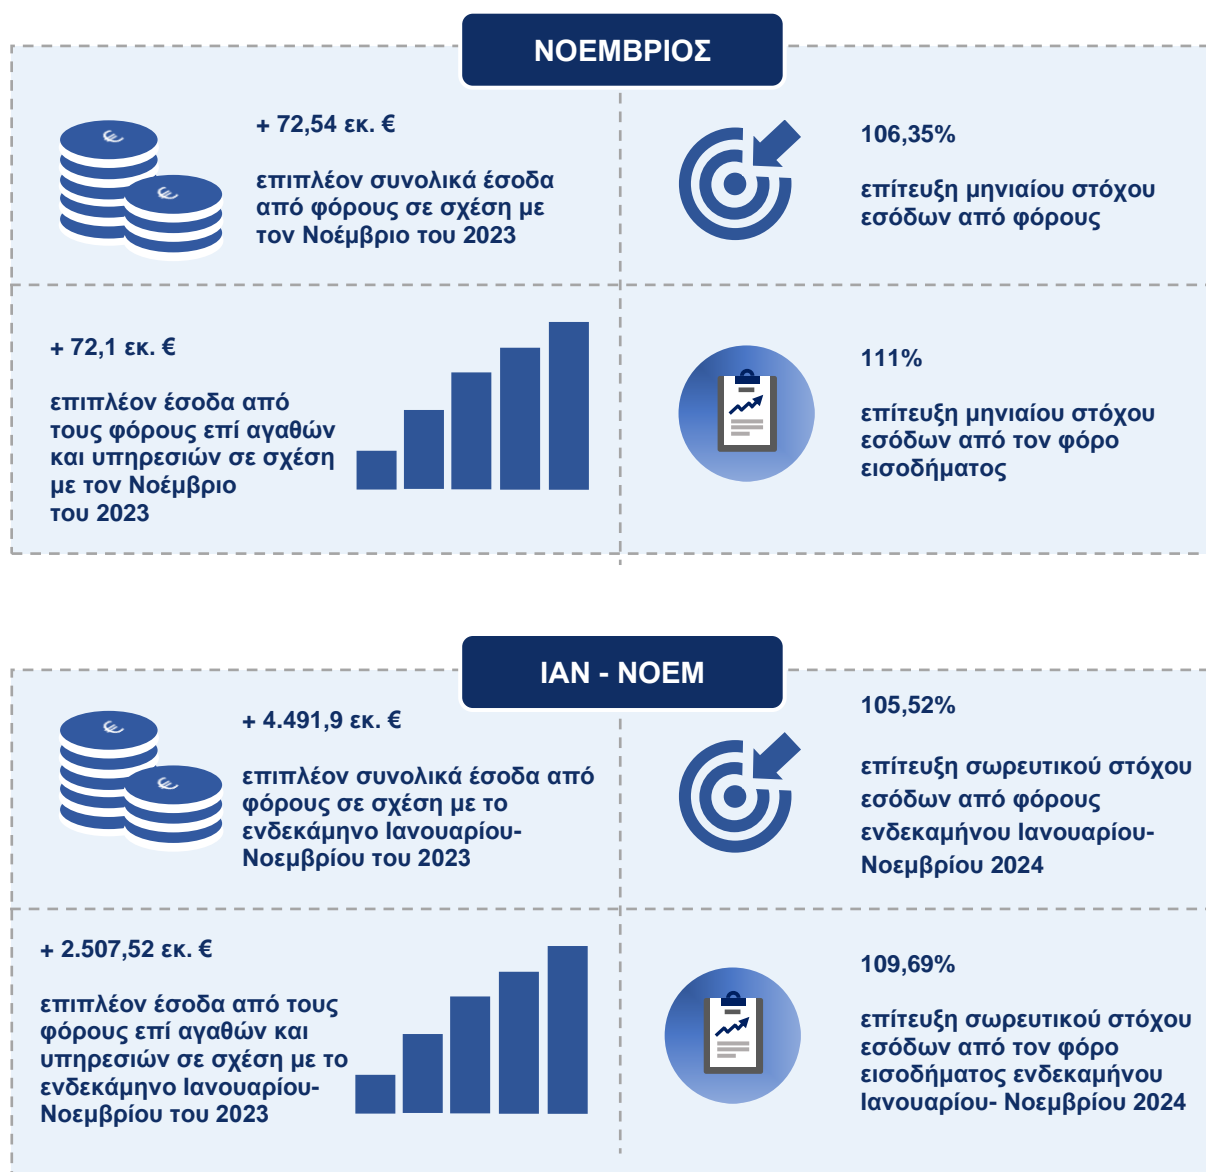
ΝΟΕΜΒΡΙΟΣ

+ 72,54 εκ. €

επιπλέον συνολικά έσοδα από φόρους σε σχέση με τον Νοέμβριο του 2023

106,35%

επίτευξη μηνιαίου στόχου εσόδων από φόρους

+ 72,1 εκ. €

επιπλέον έσοδα από τους φόρους επί αγαθών και υπηρεσιών σε σχέση με τον Νοέμβριο του 2023

111%

επίτευξη μηνιαίου στόχου εσόδων από τον φόρο εισοδήματος

ΙΑΝ - ΝΟΕΜ

+ 4.491,9 εκ. €

επιπλέον συνολικά έσοδα από φόρους σε σχέση με το ενδεκάμηνο Ιανουαρίου-Νοεμβρίου του 2023

105,52%

επίτευξη σωρευτικού στόχου εσόδων από φόρους ενδεκαμήνου Ιανουαρίου-Νοεμβρίου 2024

+ 2.507,52 εκ. €

επιπλέον έσοδα από τους φόρους επί αγαθών και υπηρεσιών σε σχέση με το ενδεκάμηνο Ιανουαρίου-Νοεμβρίου του 2023

109,69%

επίτευξη σωρευτικού στόχου εσόδων από τον φόρο εισοδήματος ενδεκαμήνου Ιανουαρίου- Νοεμβρίου 2024